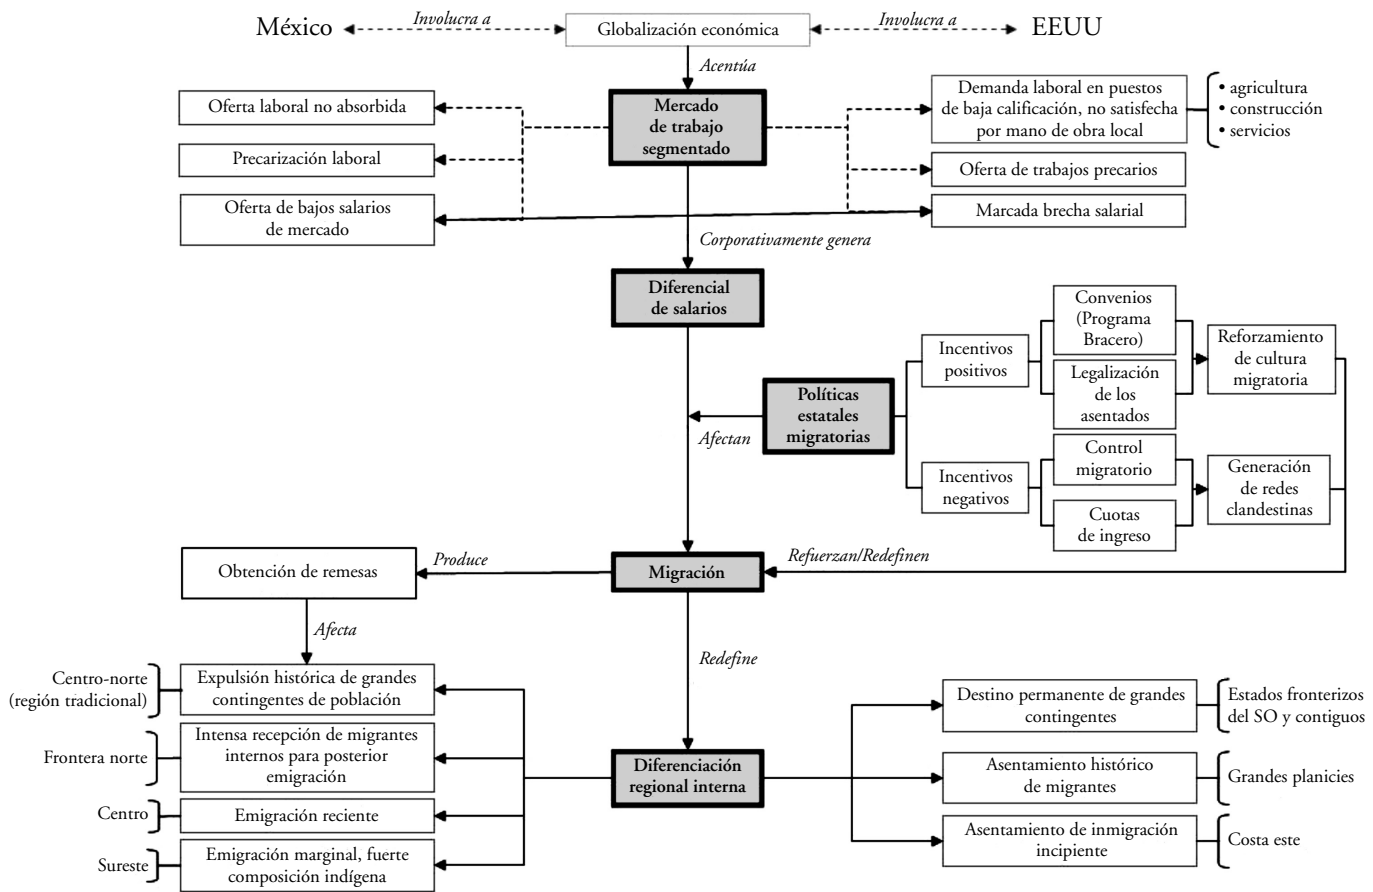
México
Involucra a
Globalización económica
Involucra a
EEUU

Acentúa

Oferta laboral no absorbida
Precarización laboral
Oferta de bajos salarios de mercado

Mercado de trabajo segmentado

Demanda laboral en puestos de baja calificación, no satisfecha por mano de obra local
• agricultura
• construcción
• servicios
Oferta de trabajos precarios
Marcada brecha salarial

Corporativamente genera

Diferencial de salarios

Incentivos positivos
Convenios (Programa Bracero)
Legalización de los asentados
Reforzamiento de cultura migratoria

Políticas estatales migratorias
Afectan

Incentivos negativos
Control migratorio
Cuotas de ingreso
Generación de redes clandestinas

Obtención de remesas
Produce
Migración
Refuerzan/Redefinen

Afecta
Redefine

Centro-norte (región tradicional)
Expulsión histórica de grandes contingentes de población
Frontera norte
Intensa recepción de migrantes internos para posterior emigración
Centro
Emigración reciente
Sureste
Emigración marginal, fuerte composición indígena

Diferenciación regional interna

Destino permanente de grandes contingentes
Estados fronterizos del SO y contiguos
Asentamiento histórico de migrantes
Grandes planicies
Asentamiento de inmigración incipiente
Costa este